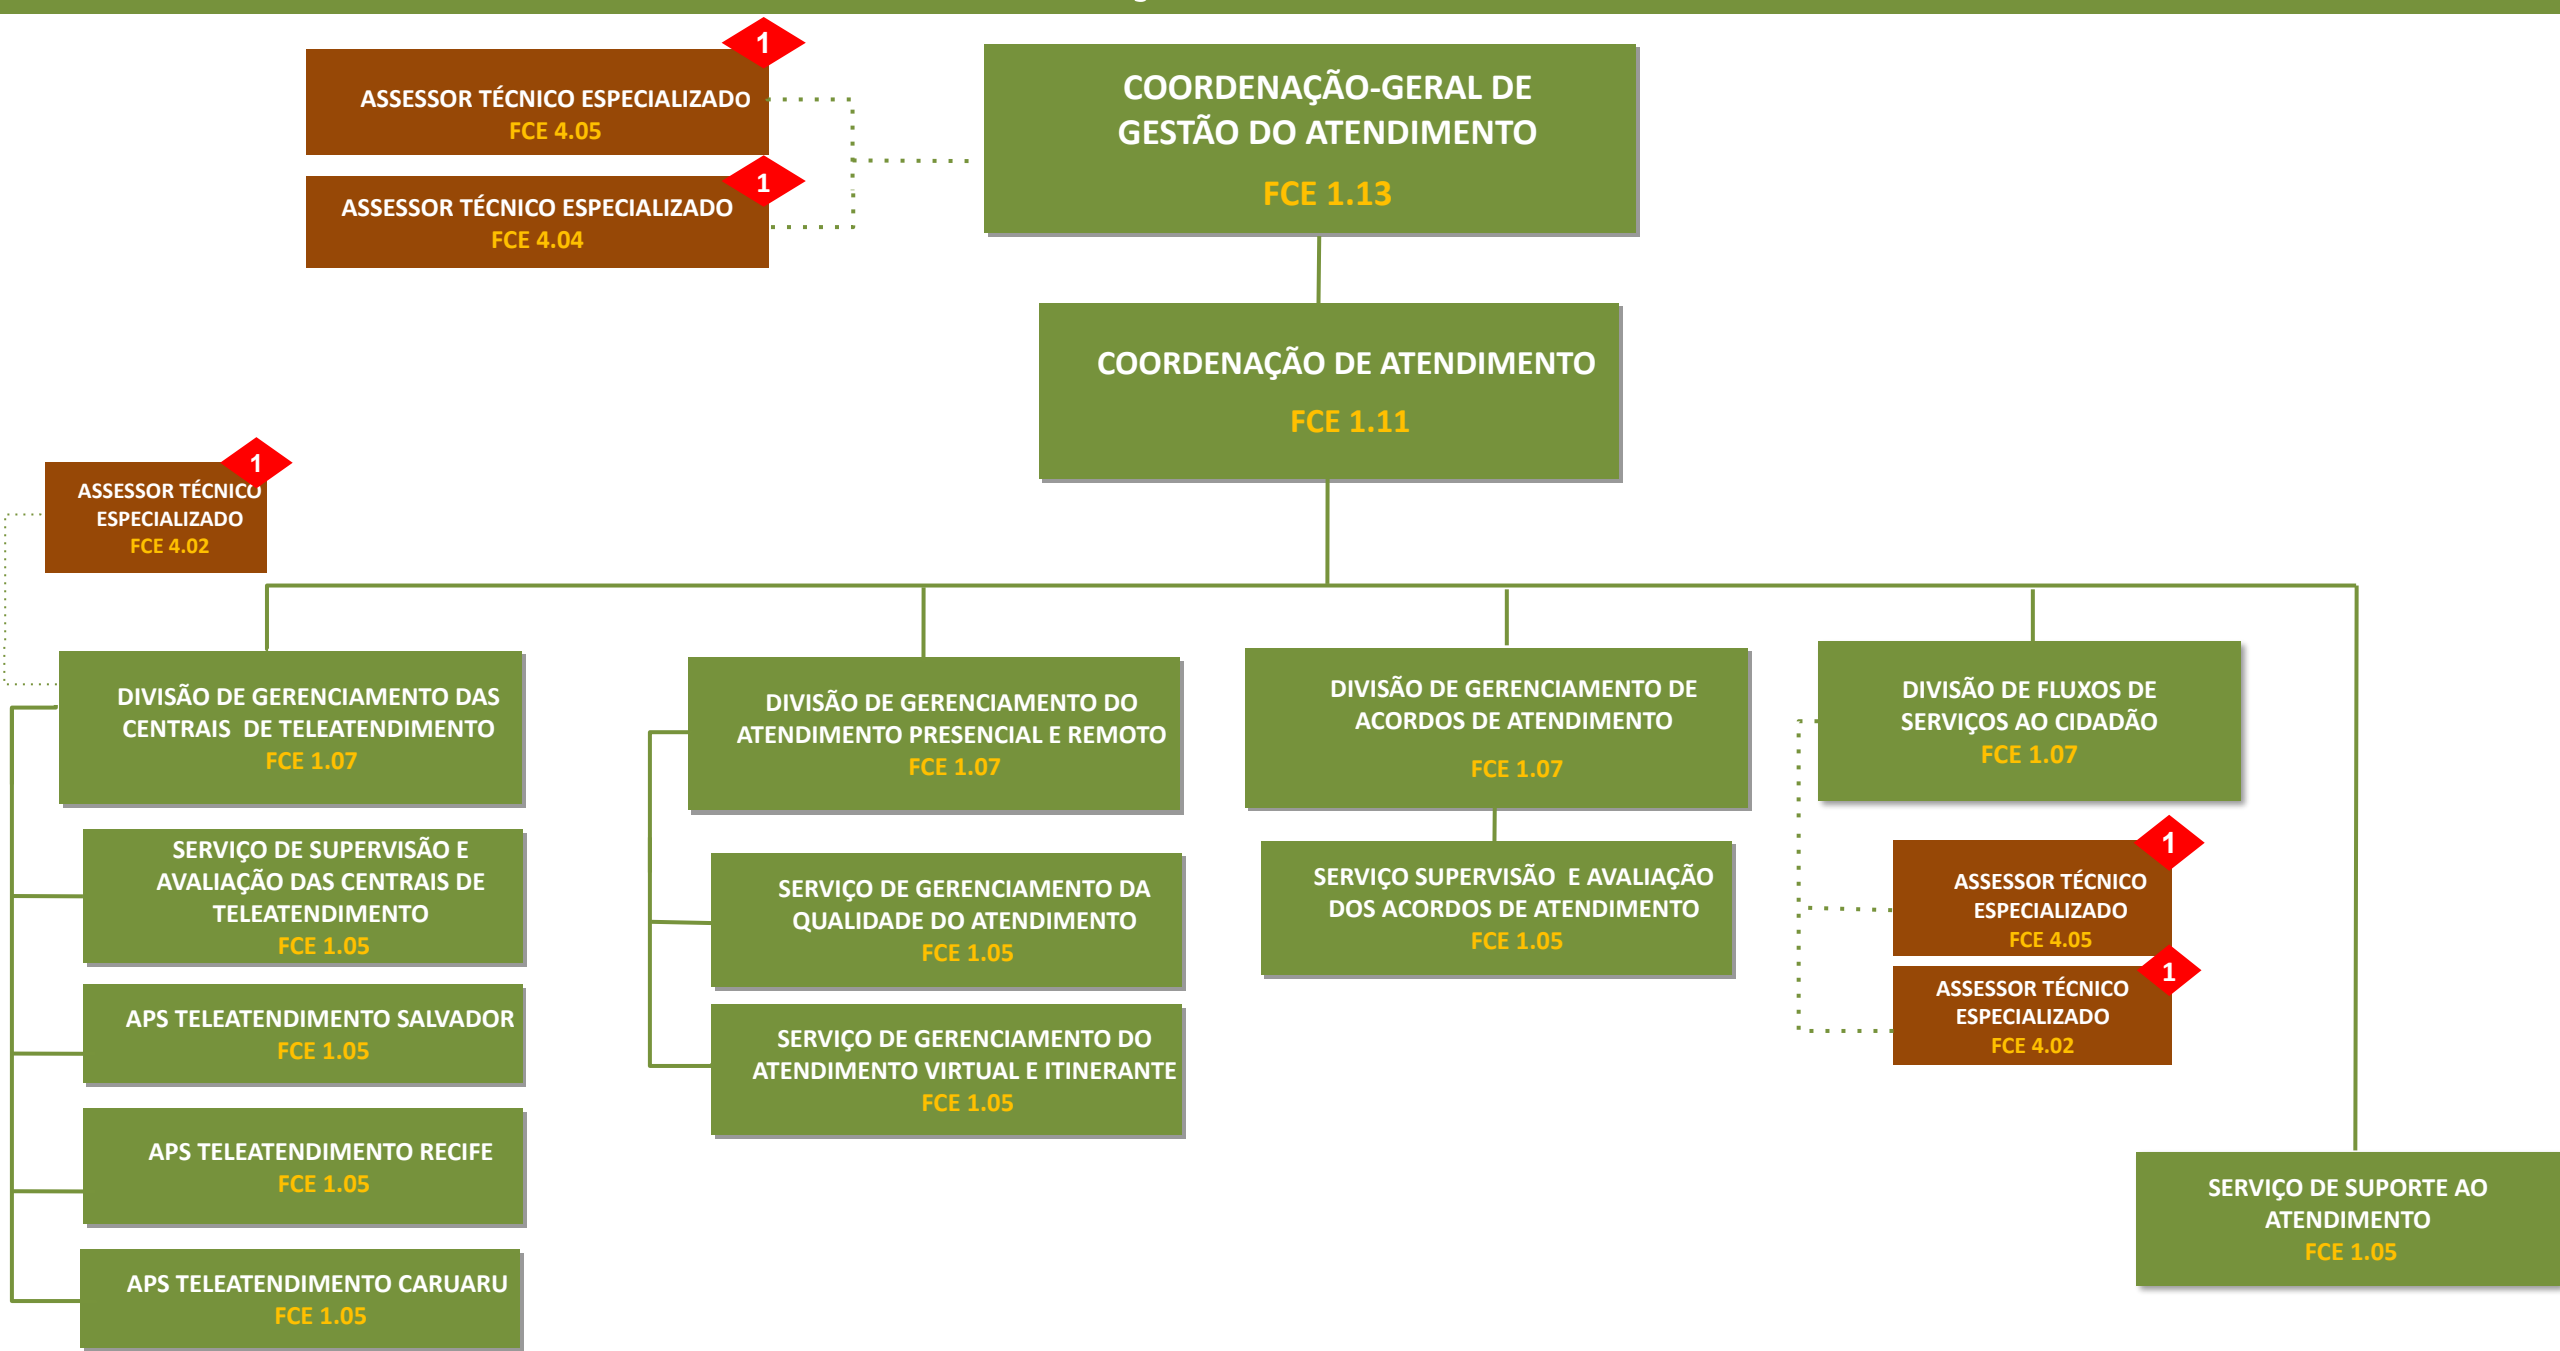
1
ASSESSOR TÉCNICO ESPECIALIZADO
FCE 4.05

1
ASSESSOR TÉCNICO ESPECIALIZADO
FCE 4.04

COORDENAÇÃO-GERAL DE GESTÃO DO ATENDIMENTO
FCE 1.13

COORDENAÇÃO DE ATENDIMENTO
FCE 1.11

1
ASSESSOR TÉCNICO ESPECIALIZADO
FCE 4.02

DIVISÃO DE GERENCIAMENTO DAS CENTRAIS DE TELEATENDIMENTO
FCE 1.07

SERVIÇO DE SUPERVISÃO E AVALIAÇÃO DAS CENTRAIS DE TELEATENDIMENTO
FCE 1.05

APS TELEATENDIMENTO SALVADOR
FCE 1.05

APS TELEATENDIMENTO RECIFE
FCE 1.05

APS TELEATENDIMENTO CARUARU
FCE 1.05

DIVISÃO DE GERENCIAMENTO DO ATENDIMENTO PRESENCIAL E REMOTO
FCE 1.07

SERVIÇO DE GERENCIAMENTO DA QUALIDADE DO ATENDIMENTO
FCE 1.05

SERVIÇO DE GERENCIAMENTO DO ATENDIMENTO VIRTUAL E ITINERANTE
FCE 1.05

DIVISÃO DE GERENCIAMENTO DE ACORDOS DE ATENDIMENTO
FCE 1.07

SERVIÇO SUPERVISÃO E AVALIAÇÃO DOS ACORDOS DE ATENDIMENTO
FCE 1.05

DIVISÃO DE FLUXOS DE SERVIÇOS AO CIDADÃO
FCE 1.07

1
ASSESSOR TÉCNICO ESPECIALIZADO
FCE 4.05

1
ASSESSOR TÉCNICO ESPECIALIZADO
FCE 4.02

SERVIÇO DE SUPORTE AO ATENDIMENTO
FCE 1.05